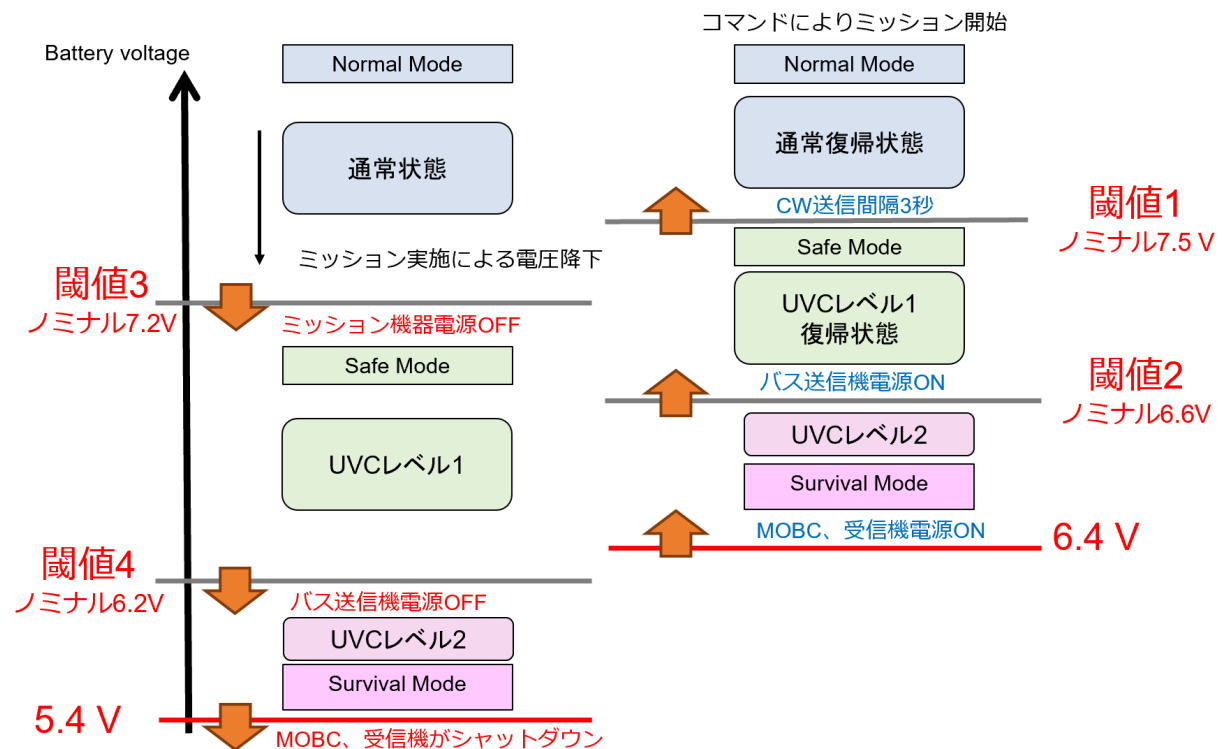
Battery voltage

Normal Mode

通常状態

ミッション実施による電圧降下

閾値3
ノミナル7.2V

ミッション機器電源OFF

Safe Mode

UVCレベル1

閾値4
ノミナル6.2V

バス送信機電源OFF

UVCレベル2

Survival Mode

5.4 V

MOBC、受信機がシャットダウン

コマンドによりミッション開始

Normal Mode

通常復帰状態

CW送信間隔3秒

閾値1
ノミナル7.5 V

Safe Mode

UVCレベル1
復帰状態

バス送信機電源ON

閾値2
ノミナル6.6V

UVCレベル2

Survival Mode

MOBC、受信機電源ON

6.4 V